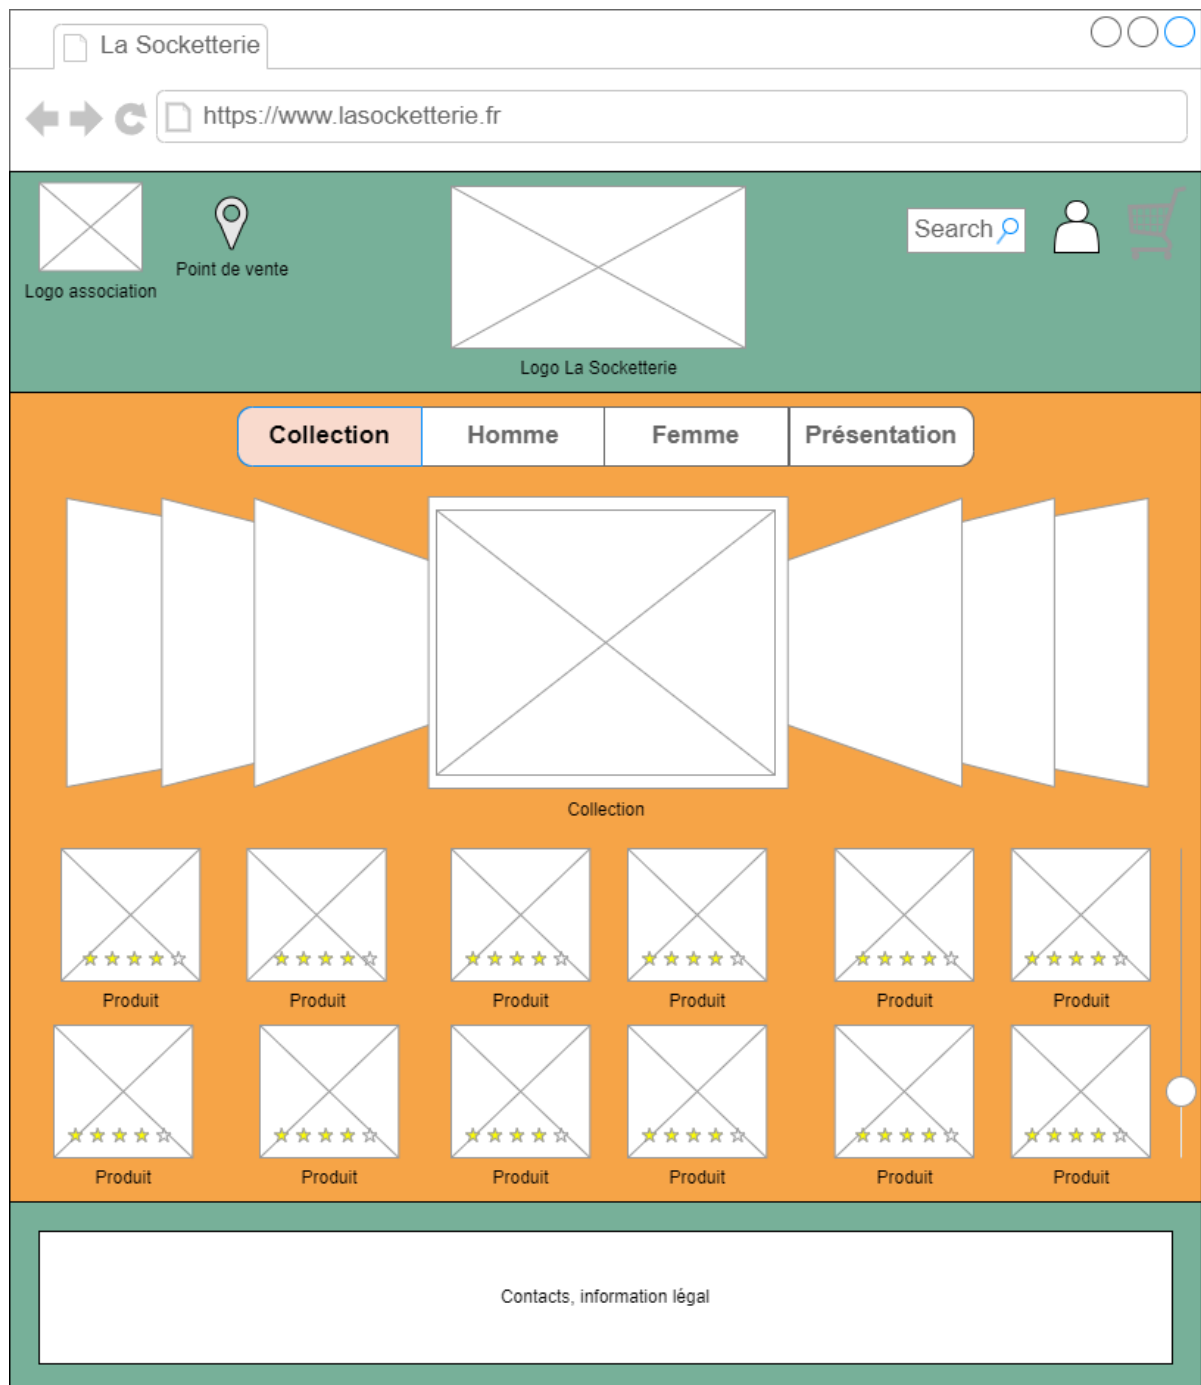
La Socketterie

https://www.lasocketterie.fr

Logo association

Point de vente

Logo La Socketterie

Search

Collection | Homme | Femme | Présentation

Collection

Produit
Produit
Produit
Produit
Produit
Produit

Produit
Produit
Produit
Produit
Produit
Produit

Contacts, information légal